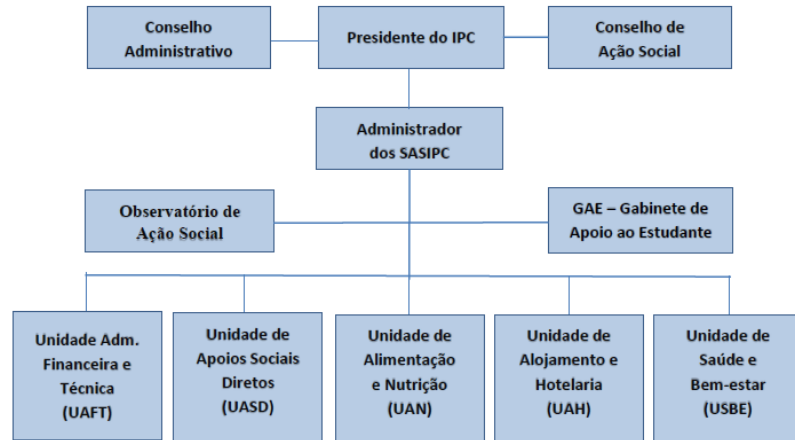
Conselho Administrativo

Presidente do IPC

Conselho de Ação Social

Administrador dos SASIPC

Observatório de Ação Social

GAE – Gabinete de Apoio ao Estudante

Unidade Adm. Financeira e Técnica (UAFT)

Unidade de Apoios Sociais Diretos (UASD)

Unidade de Alimentação e Nutrição (UAN)

Unidade de Alojamento e Hotelaria (UAH)

Unidade de Saúde e Bem-estar (USBE)